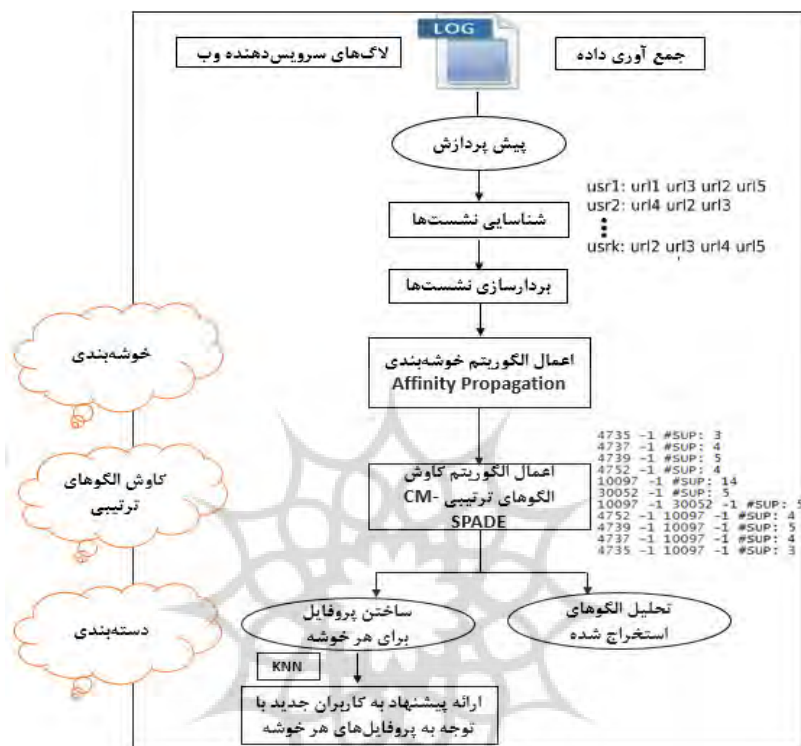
LOG

لاگ‌های سرویس‌دهنده وب

جمع آوری داده

پیش پردازش

usr1: url1 url3 url2 url5
usr2: url4 url2 url3
⋮
usrk: url2 url3 url4 url5

شناسایی نشست‌ها

بردارسازی نشست‌ها

خوشه‌بندی

اعمال الگوریتم خوشه‌بندی Affinity Propagation

4735 -1 #SUP: 3
4737 -1 #SUP: 4
4739 -1 #SUP: 5
4752 -1 #SUP: 4
10097 -1 #SUP: 14
30052 -1 #SUP: 5
10097 -1 30052 -1 #SUP: 5
4752 -1 10097 -1 #SUP: 4
4739 -1 10097 -1 #SUP: 5
4737 -1 10097 -1 #SUP: 4
4735 -1 10097 -1 #SUP: 3

کاوش الگوهای ترتیبی

اعمال الگوریتم کاوش الگوهای ترتیبی CM-SPADE

دسته‌بندی

ساختن پروفایل برای هر خوشه

تحلیل الگوهای استخراج شده

KNN

ارائه پیشنهاد به کاربران جدید با توجه به پروفایل‌های هر خوشه